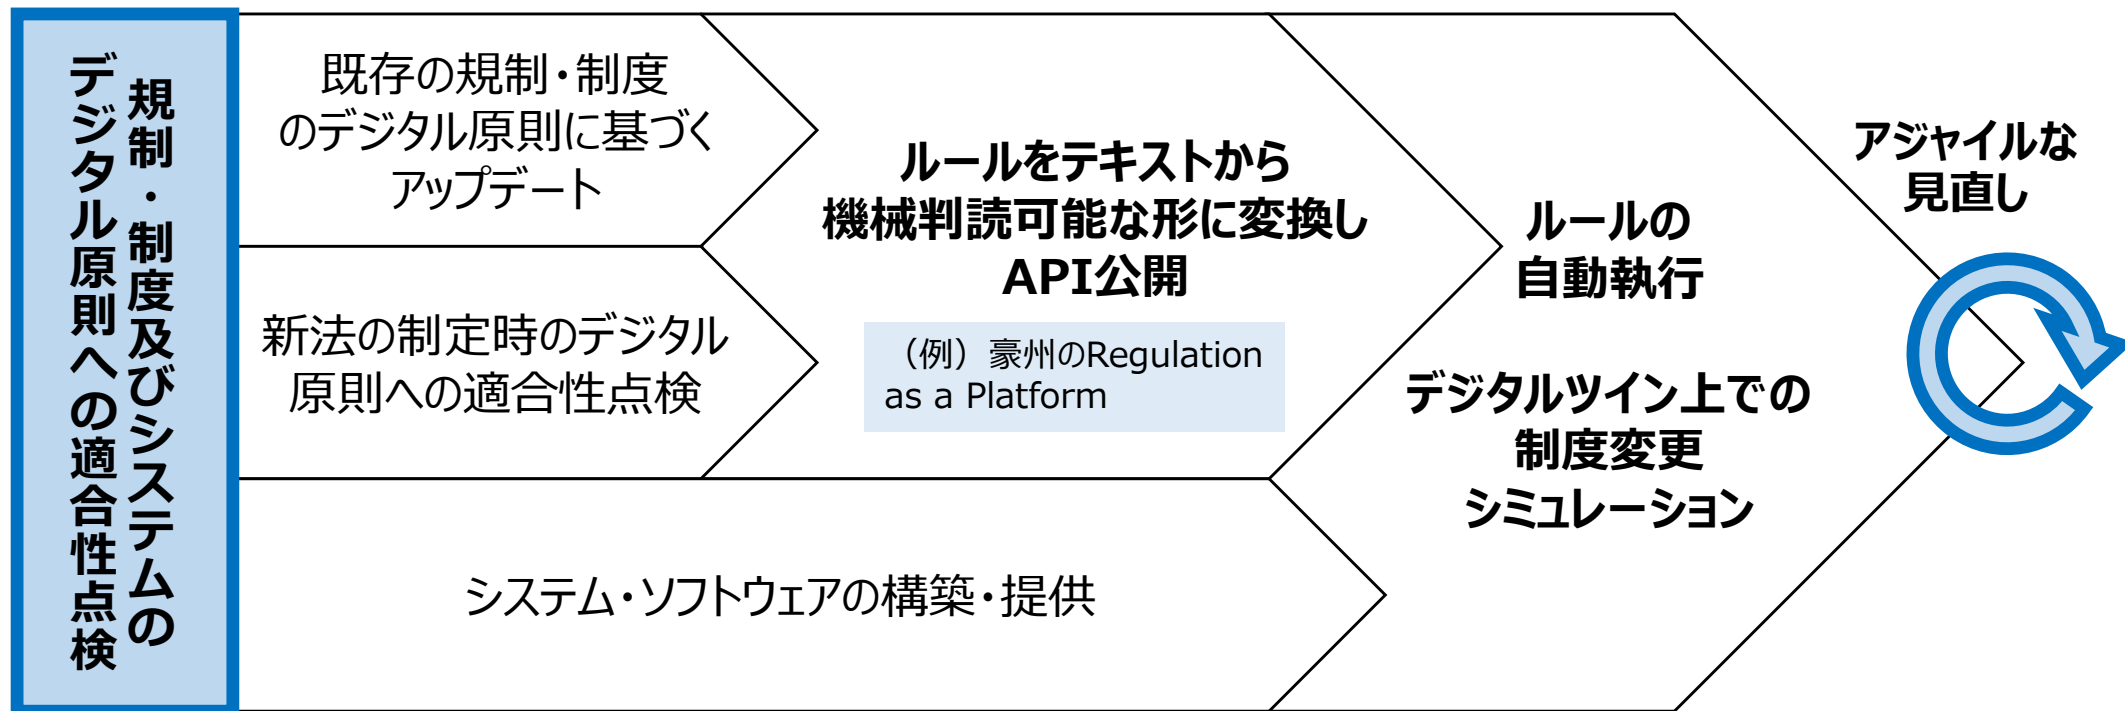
規制・制度及びシステムのデジタル原則への適合性点検

既存の規制・制度のデジタル原則に基づくアップデート

新法の制定時のデジタル原則への適合性点検

システム・ソフトウェアの構築・提供

ルールをテキストから機械判読可能な形に変換しAPI公開

（例）豪州のRegulation as a Platform

ルールの自動執行

デジタルツイン上での制度変更シミュレーション

アジャイルな見直し